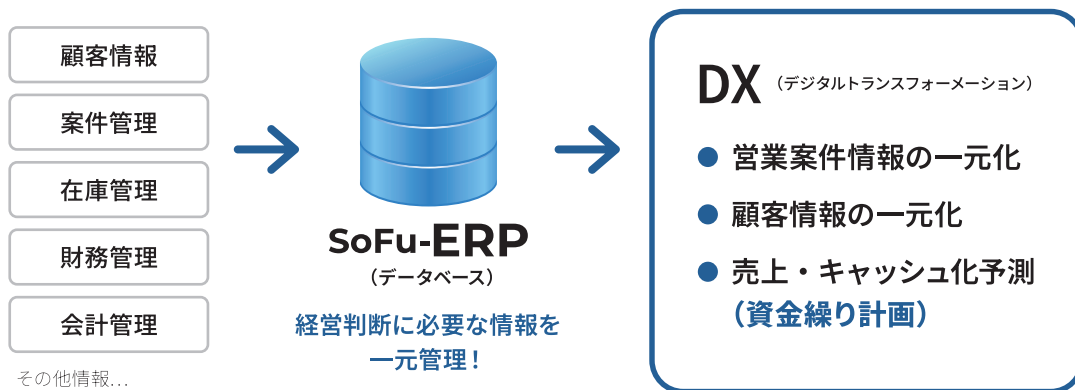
顧客情報

案件管理

在庫管理

財務管理

会計管理

その他情報…

SoFu-ERP
（データベース）

経営判断に必要な情報を一元管理！

DX（デジタルトランスフォーメーション）

営業案件情報の一元化

顧客情報の一元化

売上・キャッシュ化予測（資金繰り計画）